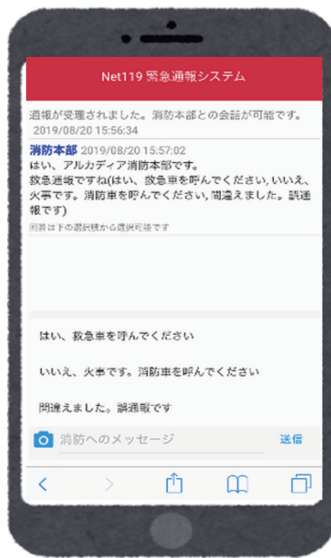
Net119 緊急通報システム

通報が受理されました。消防本部との会話が可能です。
2019/08/20 15:56:34

消防本部 2019/08/20 15:57:02
はい、アルカディア消防本部です。
救急通報ですね(はい、救急車を呼んでください, いいえ、火事です。消防車を呼んでください, 間違えました。誤通報です)
回答は下の選択肢から選択可能です

はい、救急車を呼んでください

いいえ、火事です。消防車を呼んでください

間違えました。誤通報です

消防へのメッセージ
送信